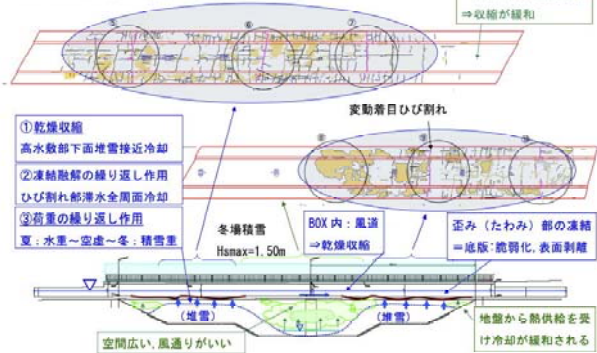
⇒収縮が緩和

⑤ ⑥ ⑦

変動着目ひび割れ

⑧ ⑨ ⑩

①乾燥収縮
高水敷部下面堆雪接近冷却

②凍結融解の繰り返し作用
ひび割れ部滞水全周面冷却

③荷重の繰り返し作用
夏：水重～空虚～冬：積雪重

冬場積雪
Hsmax=1.50m

BOX内：風道
⇒乾燥収縮

歪み（たわみ）部の凍結
=底版：脆弱化，表面剥離

（堆雪）

（堆雪）

空間広い，風通りがいい

地盤から熱供給を受け冷却が緩和される